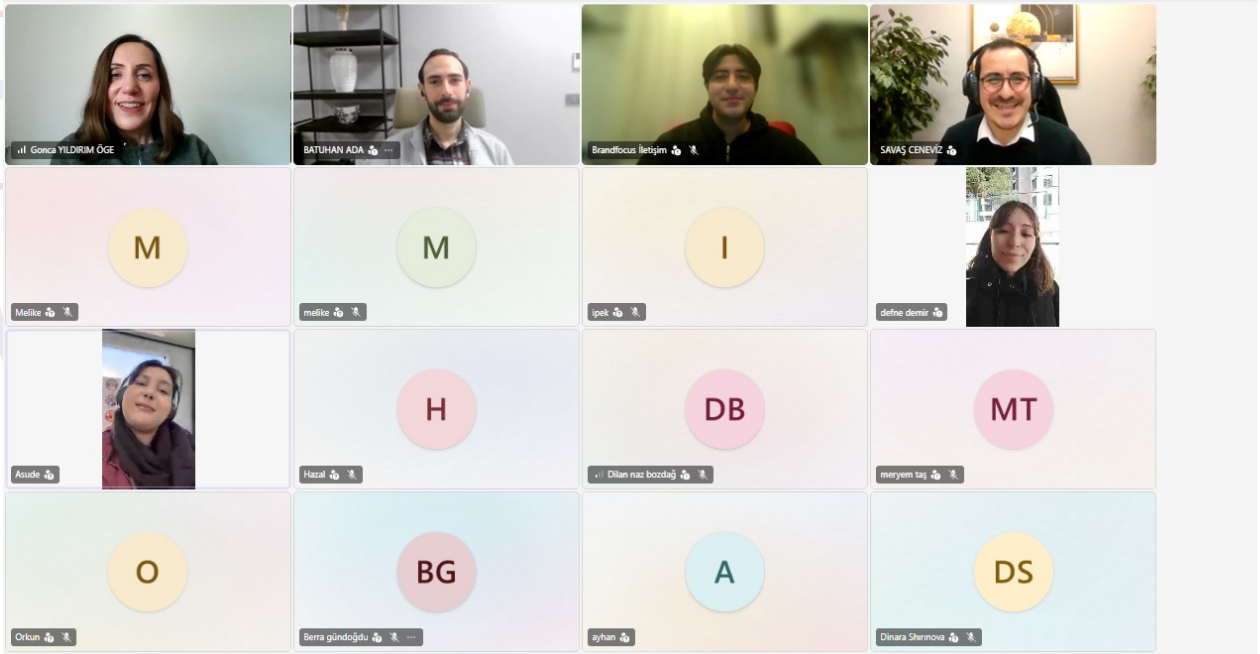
Gonca YILDIRIM ÖGE

BATUHAN ADA

Brandfocus İletişim

SAVAŞ CENEVİZ

M

Melike

M

melike

I

ipek

defne demir

Asude

H

Hazal

DB

Dilan naz bozdağ

MT

meryem taş

O

Orkun

BG

Berra gündoğdu

A

ayhan

DS

Dinara Shırınova